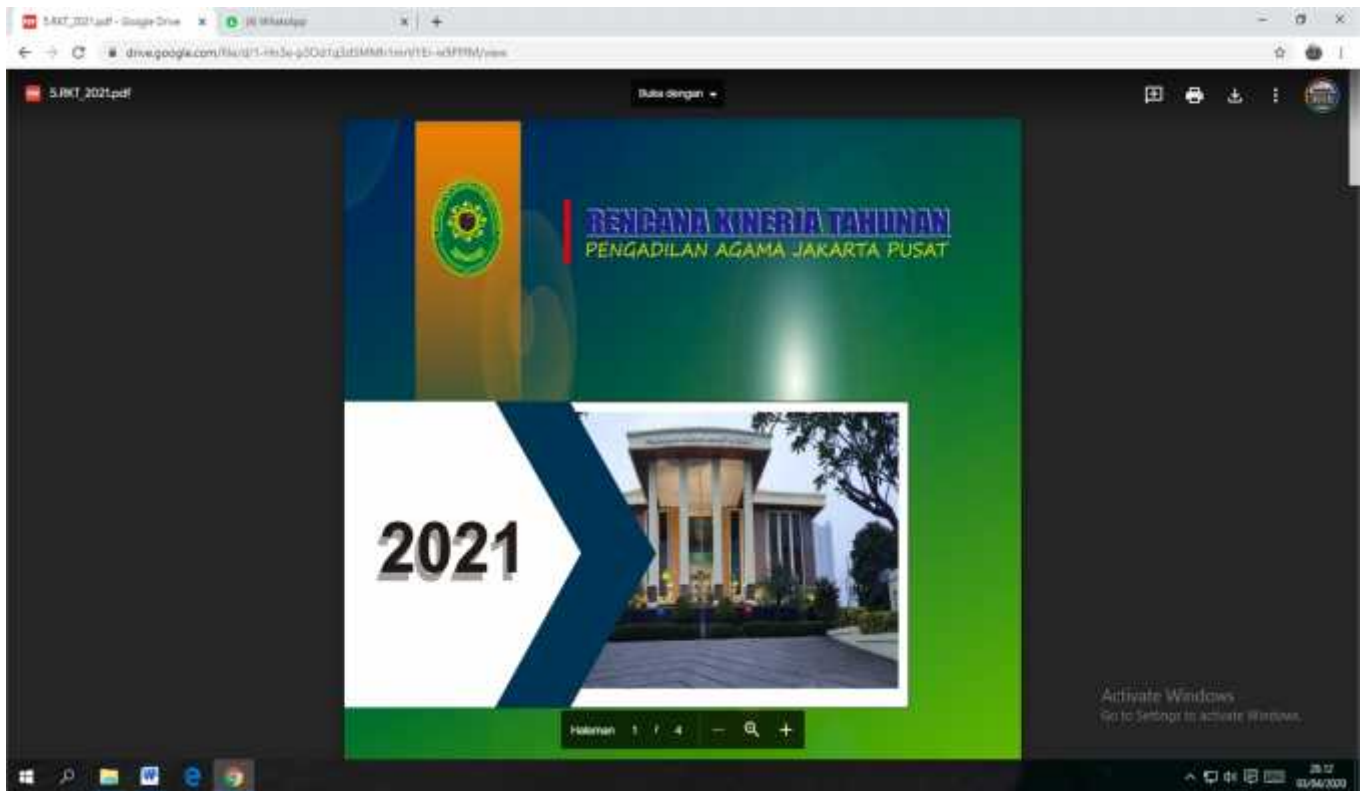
5.RKT_2021.pdf - Google Drive × (4) WhatsApp × +

drive.google.com/file/d/1-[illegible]/view

5.RKT_2021.pdf

Buka dengan

RENCANA KINERJA TAHUNAN
PENGADILAN AGAMA JAKARTA PUSAT

2021

Halaman 1 / 4

Activate Windows
Go to Settings to activate Windows.

20.17
03/04/2020